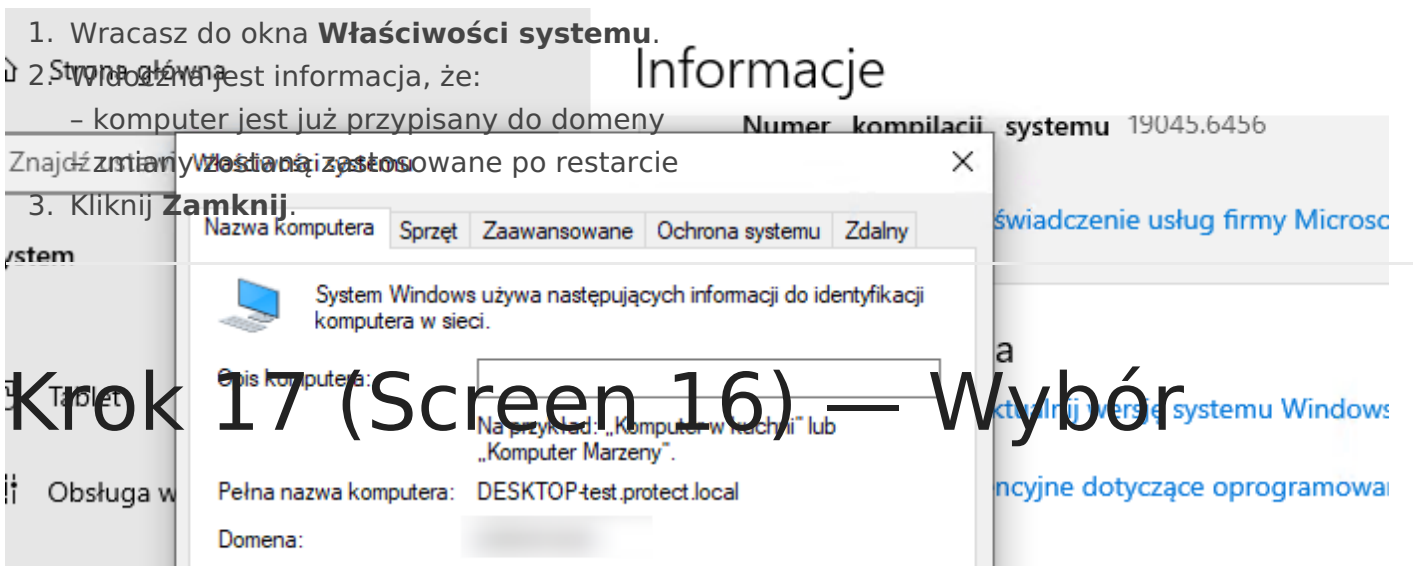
1. Wracasz do okna **Właściwości systemu**.

2. Widoczna jest informacja, że:
– komputer jest już przypisany do domeny
– zmiany zostaną zastosowane po restarcie

3. Kliknij **Zamknij**.

Strona główna

Znajdź ustawienie

System

Tablet

Obsługa w

Informacje

Numer kompilacji systemu 19045.6456

świadczenie usług firmy Microso

a

ktualnij wersję systemu Windows

ncyjne dotyczące oprogramowa

Właściwości systemu ×

Nazwa komputera | Sprzęt | Zaawansowane | Ochrona systemu | Zdalny

System Windows używa następujących informacji do identyfikacji komputera w sieci.

Opis komputera:

Na przykład: „Komputer w kuchni" lub „Komputer Marzeny".

Pełna nazwa komputera: DESKTOP-test.protect.local

Domena: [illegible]

Krok 17 (Screen 16) — Wybór